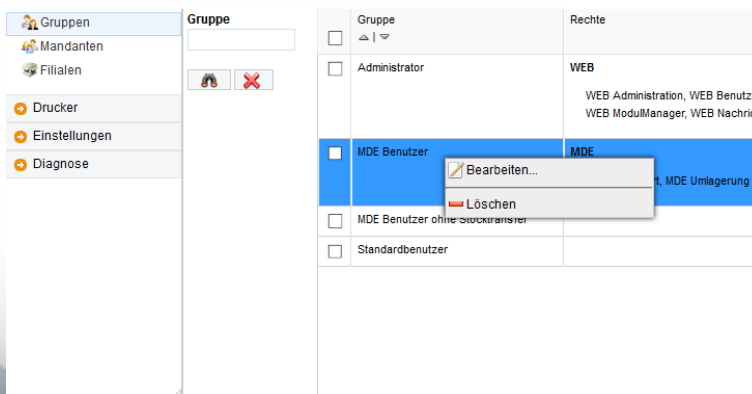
Gruppen
Mandanten
Filialen
Drucker
Einstellungen
Diagnose

Gruppe

| | Gruppe | Rechte |
|---|---|---|
| | Administrator | WEB<br>WEB Administration, WEB Benutz<br>WEB ModulManager, WEB Nachric |
| | MDE Benutzer | MDE<br>rt, MDE Umlagerung |
| | MDE Benutzer ohne Stocktransfer | |
| | Standardbenutzer | |

Bearbeiten...
Löschen